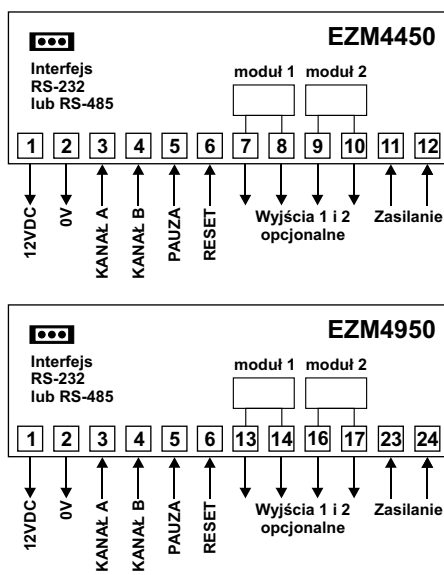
EZM4450

Interfejs
RS-232
lub RS-485

moduł 1 moduł 2

1 2 3 4 5 6 7 8 9 10 11 12

12VDC 0V KANAŁ A KANAŁ B PAUZA RESET

Wyjścia 1 i 2
opcjonalne

Zasilanie

EZM4950

Interfejs
RS-232
lub RS-485

moduł 1 moduł 2

1 2 3 4 5 6 13 14 16 17 23 24

12VDC 0V KANAŁ A KANAŁ B PAUZA RESET

Wyjścia 1 i 2
opcjonalne

Zasilanie